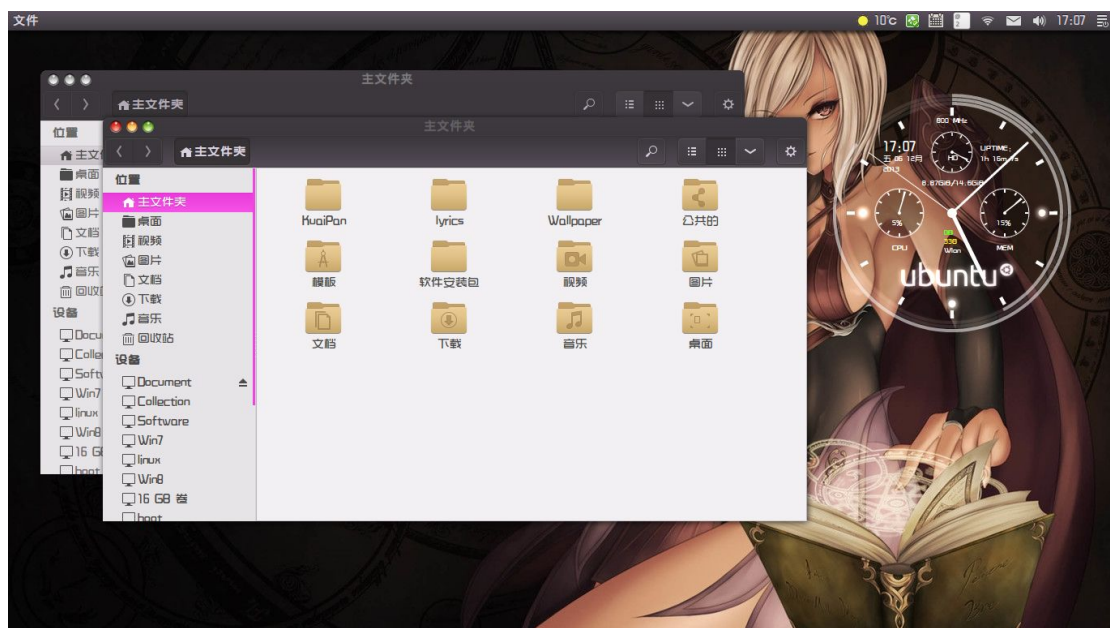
文件

10°C 17:07

主文件夹

主文件夹

位置

主文件

桌面

视频

图片

文档

下载

音乐

回收站

设备

Docu

Colle

Softw

Win7

linux

Win8

16 GB

boot

主文件夹

主文件夹

位置

主文件夹

桌面

视频

图片

文档

下载

音乐

回收站

设备

Document

Collection

Software

Win7

linux

Win8

16 GB 卷

boot

KuaiPan

lyrics

Wallpaper

公共的

模板

软件安装包

视频

图片

文档

下载

音乐

桌面

17:07
五 06 12月 2013

800 MHz

HD

UPTIME:
1h 16m

6.87GiB/14.6GiB

5%

CPU

15%

MEM

Wlan

ubuntu